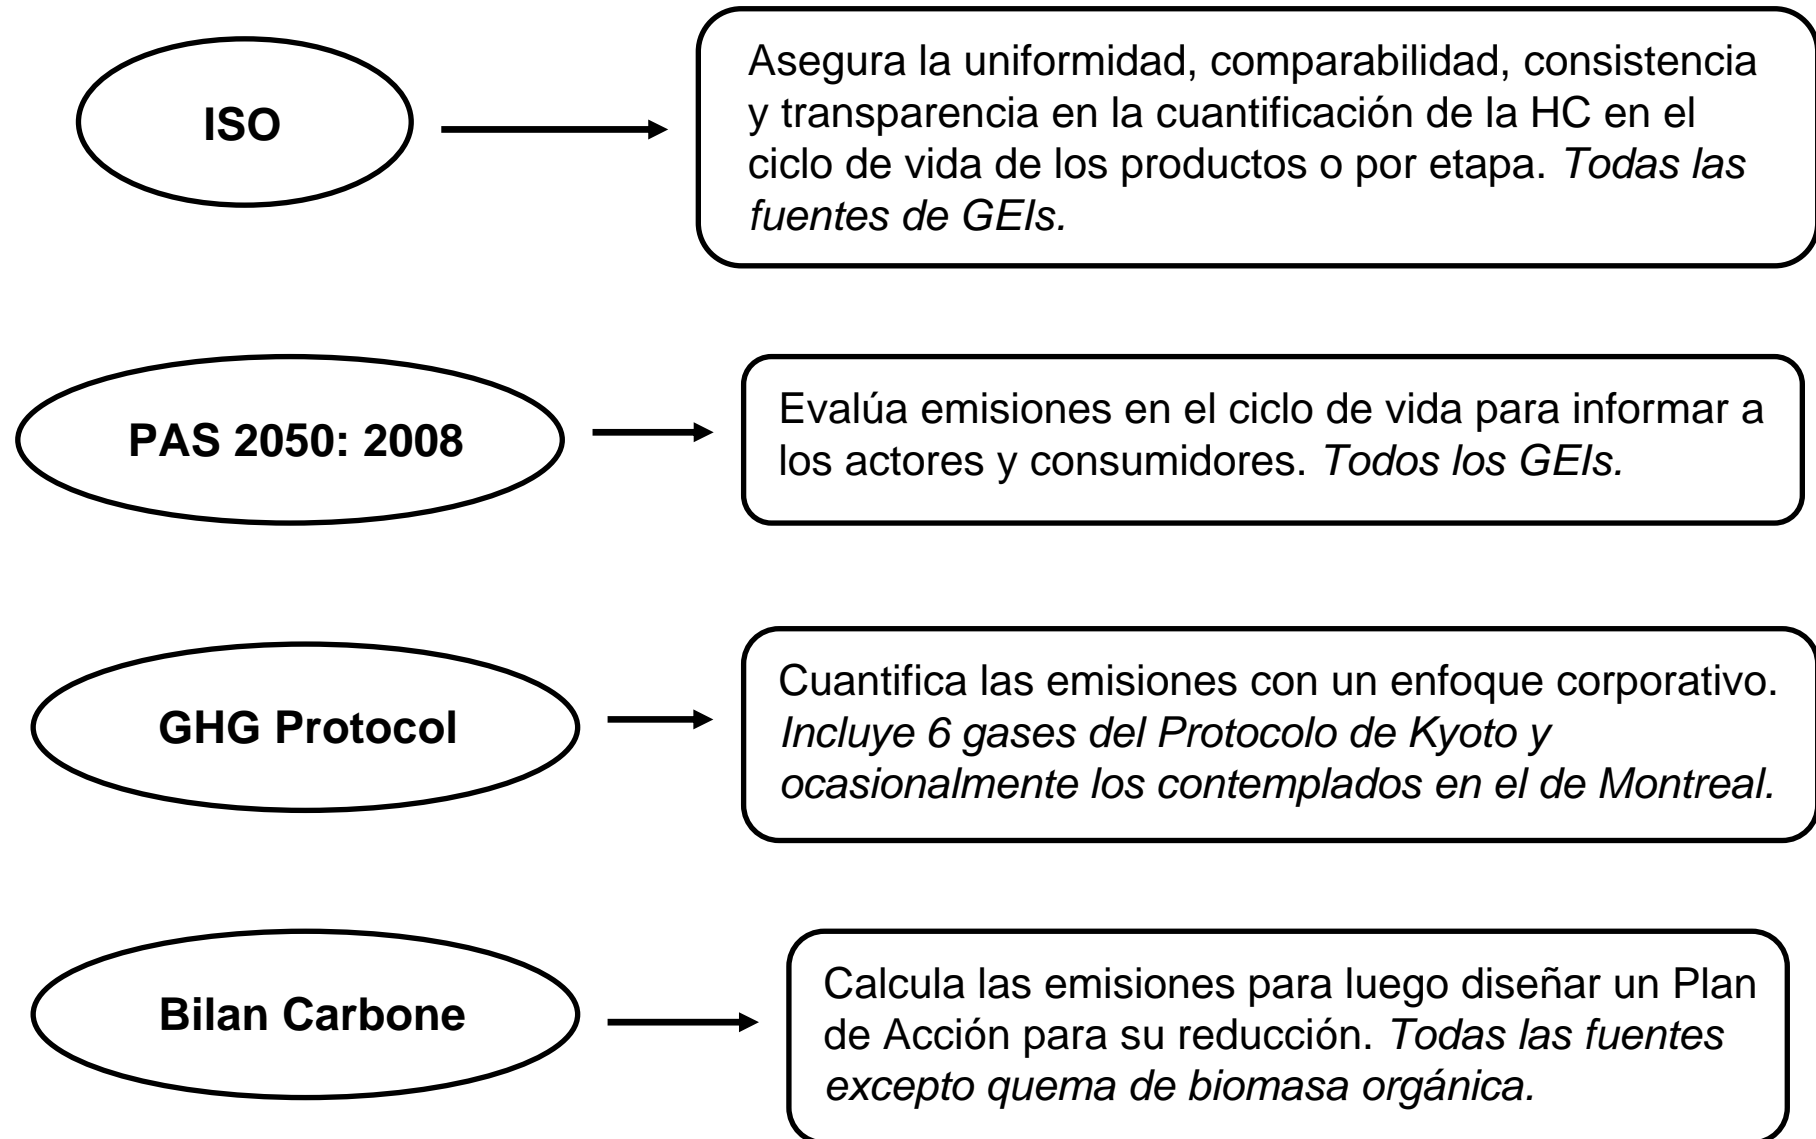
ISO

Asegura la uniformidad, comparabilidad, consistencia y transparencia en la cuantificación de la HC en el ciclo de vida de los productos o por etapa. *Todas las fuentes de GEIs.*

PAS 2050: 2008

Evalúa emisiones en el ciclo de vida para informar a los actores y consumidores. *Todos los GEIs.*

GHG Protocol

Cuantifica las emisiones con un enfoque corporativo. *Incluye 6 gases del Protocolo de Kyoto y ocasionalmente los contemplados en el de Montreal.*

Bilan Carbone

Calcula las emisiones para luego diseñar un Plan de Acción para su reducción. *Todas las fuentes excepto quema de biomasa orgánica.*